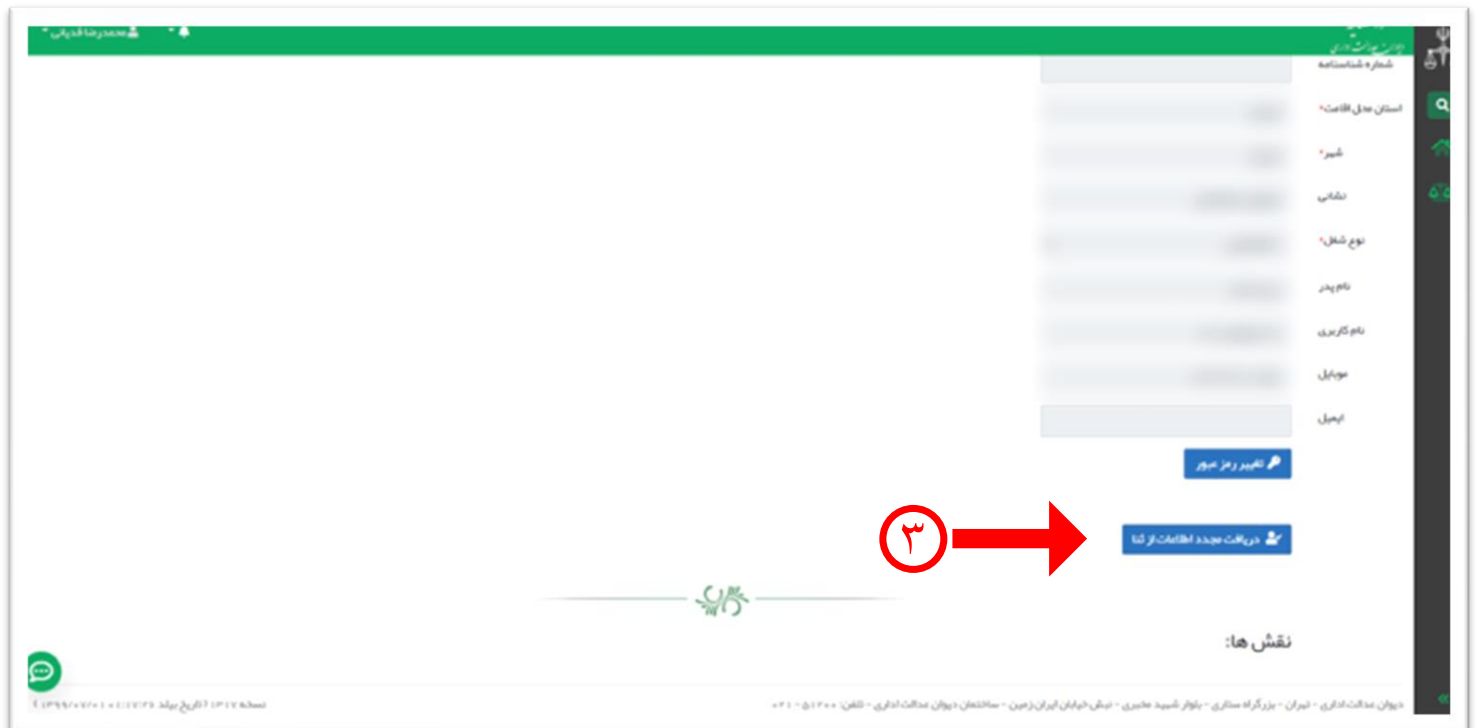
محمدرضا قدیانی

دیوان عدالت اداری

شماره شناسنامه

استان محل اقامت*

شهر*

نشانی

نوع شغل*

نام پدر

نام کاربری

موبایل

ایمیل

تغییر رمز عبور

۳

دریافت مجدد اطلاعات از ثنا

نقش ها:

دیوان عدالت اداری - تهران - بزرگراه ستاری - بلوار شهید مخبری - نبش خیابان ایران زمین - ساختمان دیوان عدالت اداری - تلفن: ۰۲۱-۵۱۲۰۰

نسخه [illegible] تاریخ بیلد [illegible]